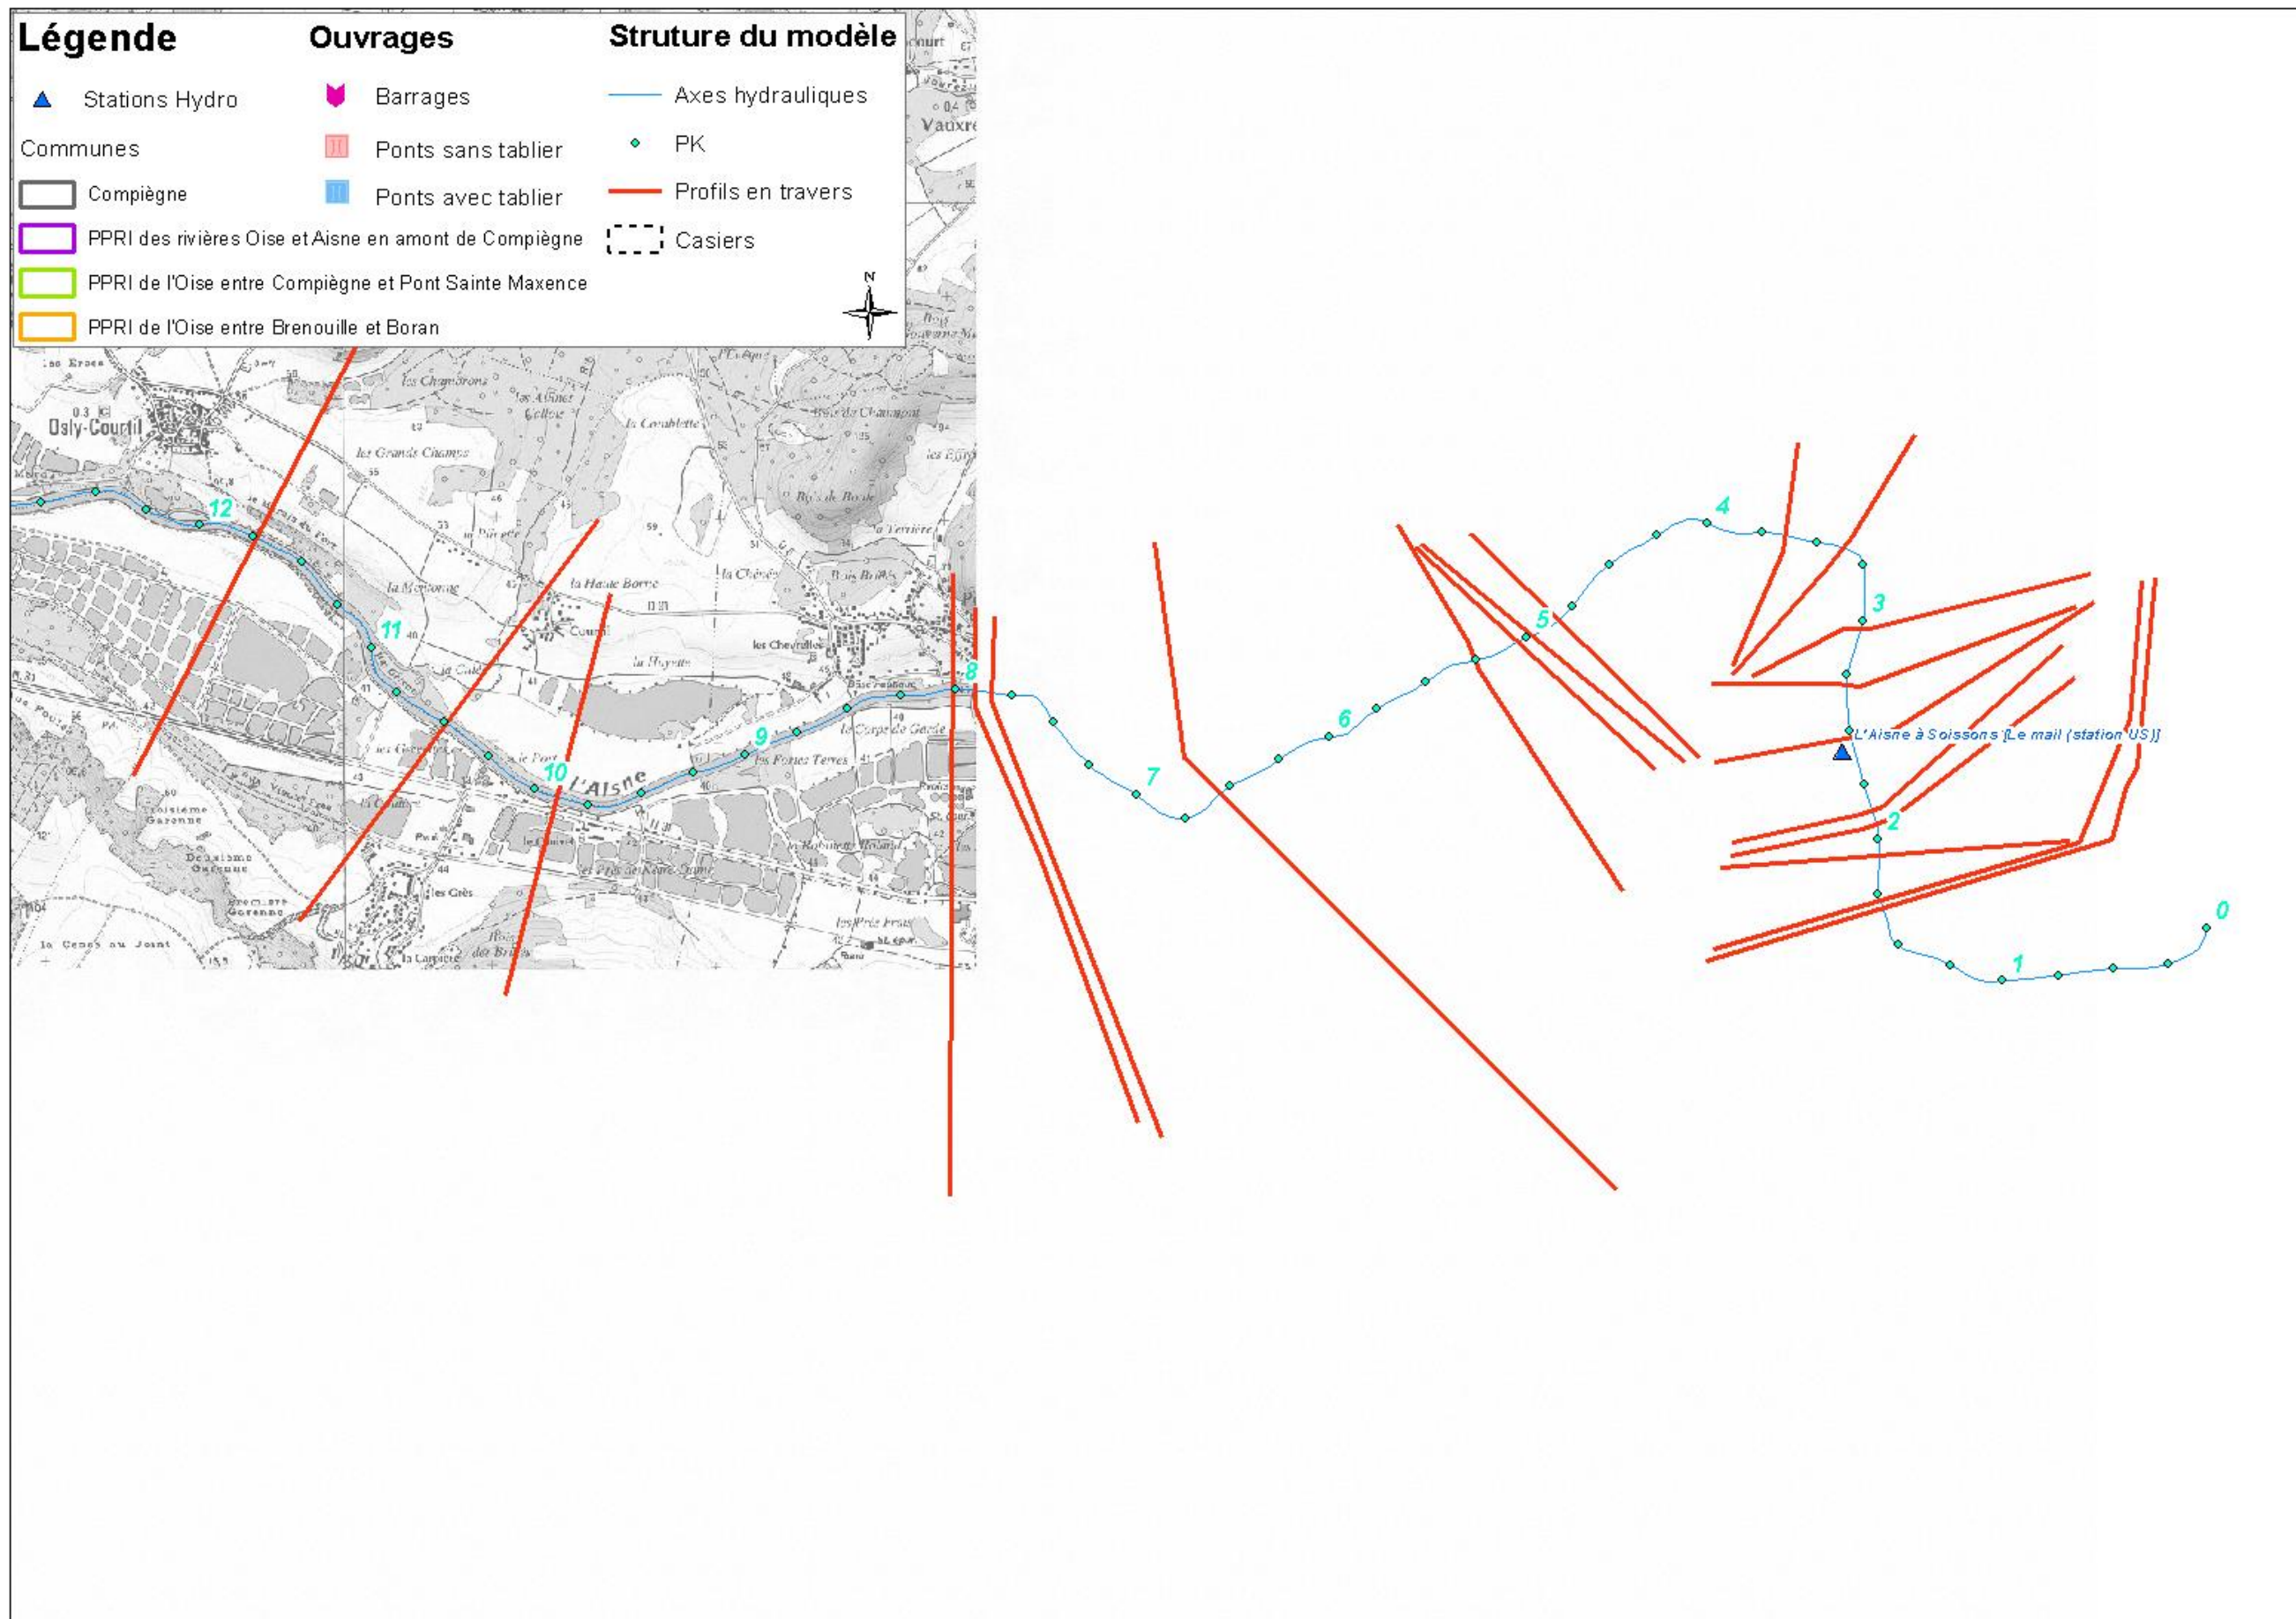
Légende

Stations Hydro

Communes

Compiègne

PPRI des rivières Oise et Aisne en amont de Compiègne

PPRI de l'Oise entre Compiègne et Pont Sainte Maxence

PPRI de l'Oise entre Brenouille et Boran

Ouvrages

Barrages

Ponts sans tablier

Ponts avec tablier

Struture du modèle

Axes hydrauliques

PK

Profils en travers

Casiers

N

Osly-Courtil

les Chambrons

les Grands Champs

la Haute Borne

Courtil

la Chèvre

les Chevrelles

L'Aisne

les Fortes Terres

les Grès

Vauxre

12

11

10

9

8

7

6

5

4

3

2

1

0

L'Aisne à Soissons [Le mail (station US)]